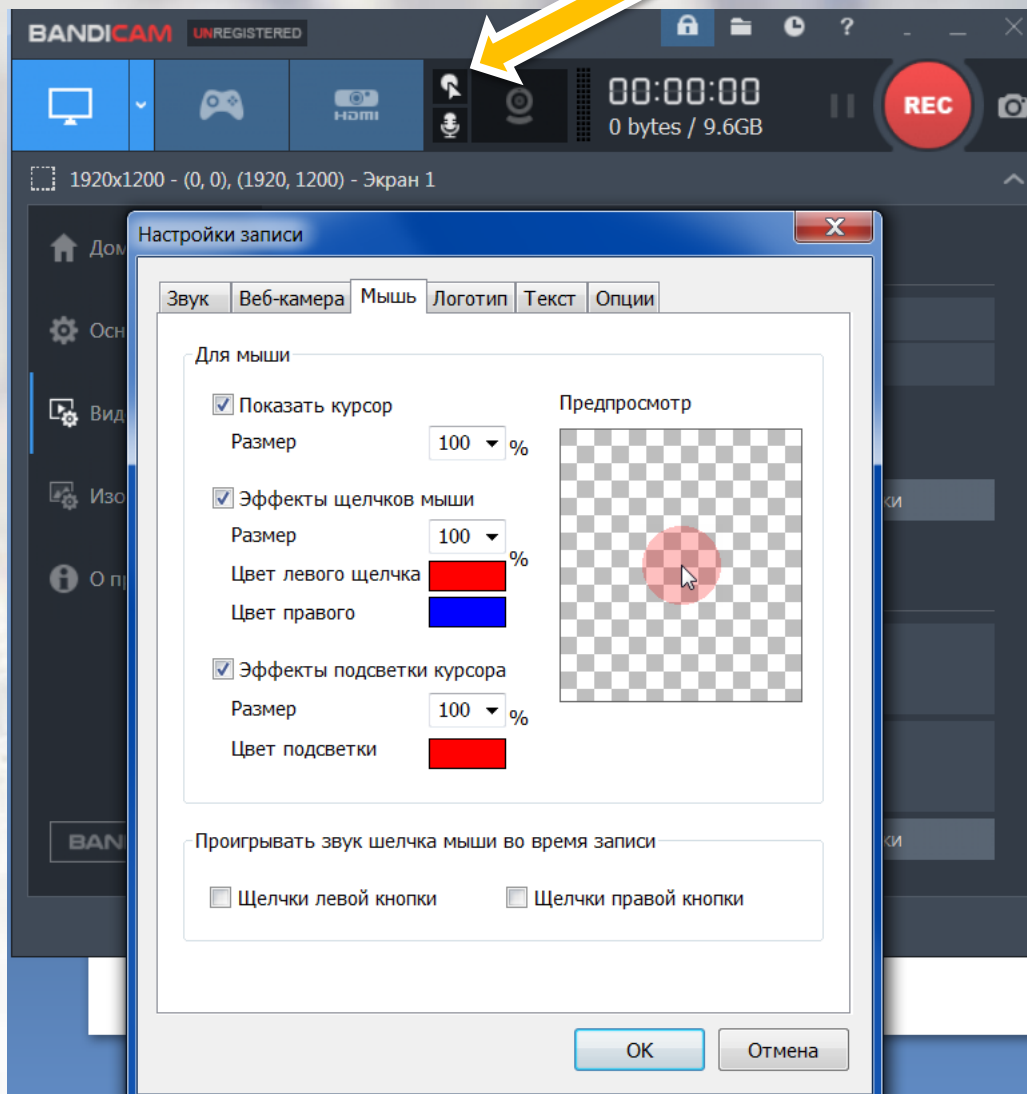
BANDICAM UNREGISTERED

?

HDMI

00:00:00
0 bytes / 9.6GB

REC

1920x1200 - (0, 0), (1920, 1200) - Экран 1

Дом
Осн
Вид
Изо
О пр

ки
ки

BANDI

Настройки записи

Звук | Веб-камера | Мышь | Логотип | Текст | Опции

Для мыши

Показать курсор
Размер 100 %

Эффекты щелчков мыши
Размер 100 %
Цвет левого щелчка
Цвет правого

Эффекты подсветки курсора
Размер 100 %
Цвет подсветки

Предпросмотр

Проигрывать звук шелчка мыши во время записи

Щелчки левой кнопки
Щелчки правой кнопки

OK
Отмена